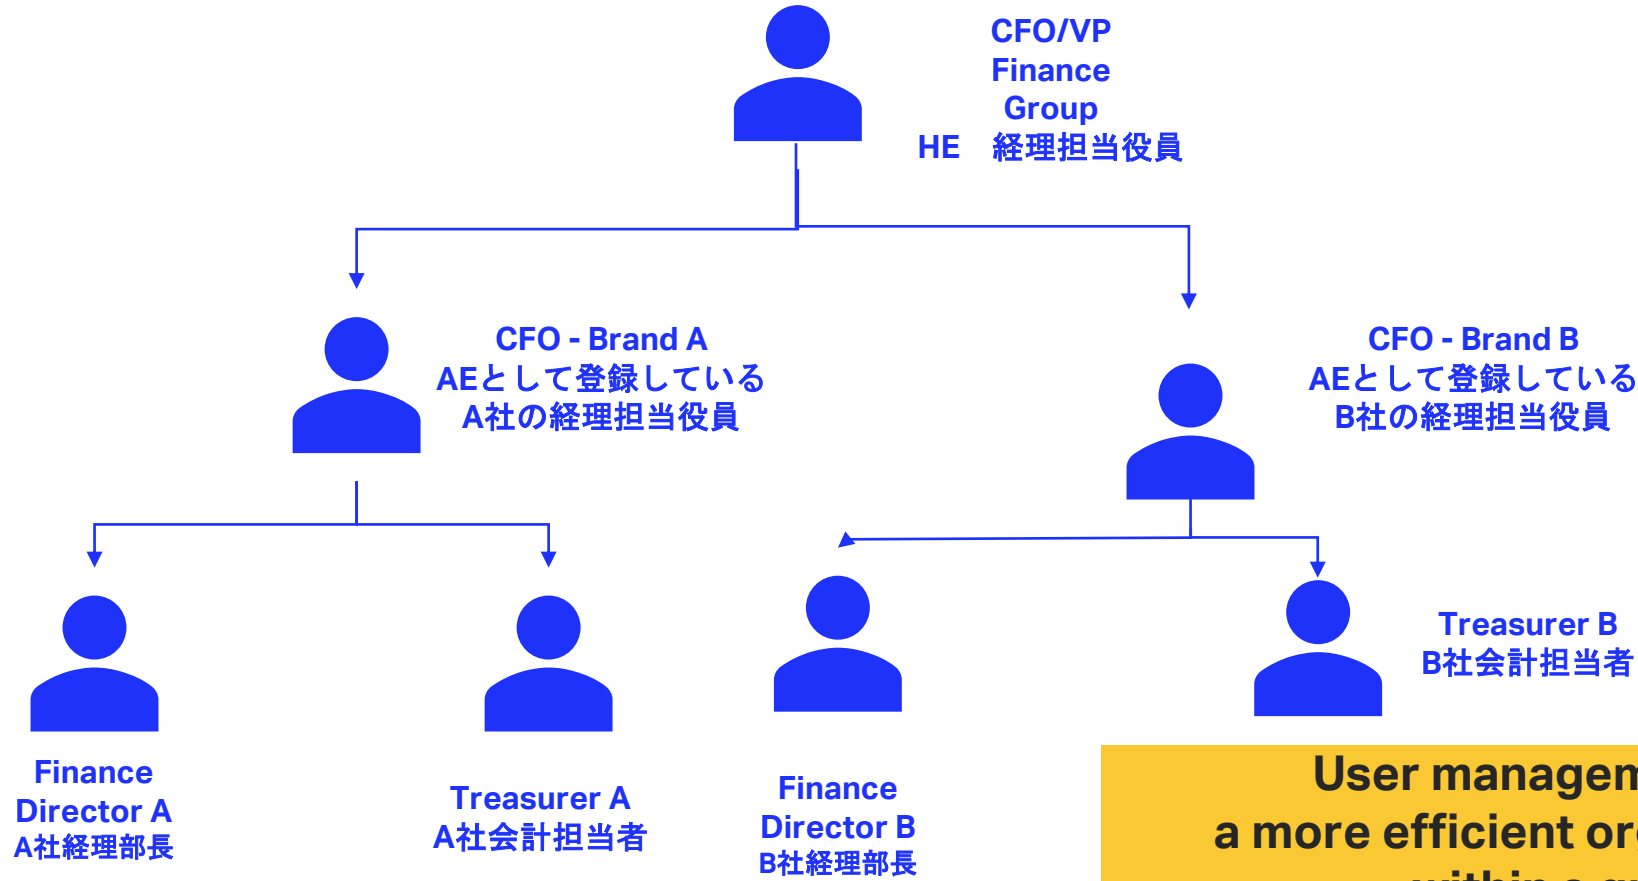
CFO/VP
Finance
Group
HE 経理担当役員

CFO - Brand A
AEとして登録している
A社の経理担当役員

CFO - Brand B
AEとして登録している
B社の経理担当役員

Finance
Director A
A社経理部長

Treasurer A
A社会計担当者

Finance
Director B
B社経理部長

Treasurer B
B社会計担当者

User managem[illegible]
a more efficient or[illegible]
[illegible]